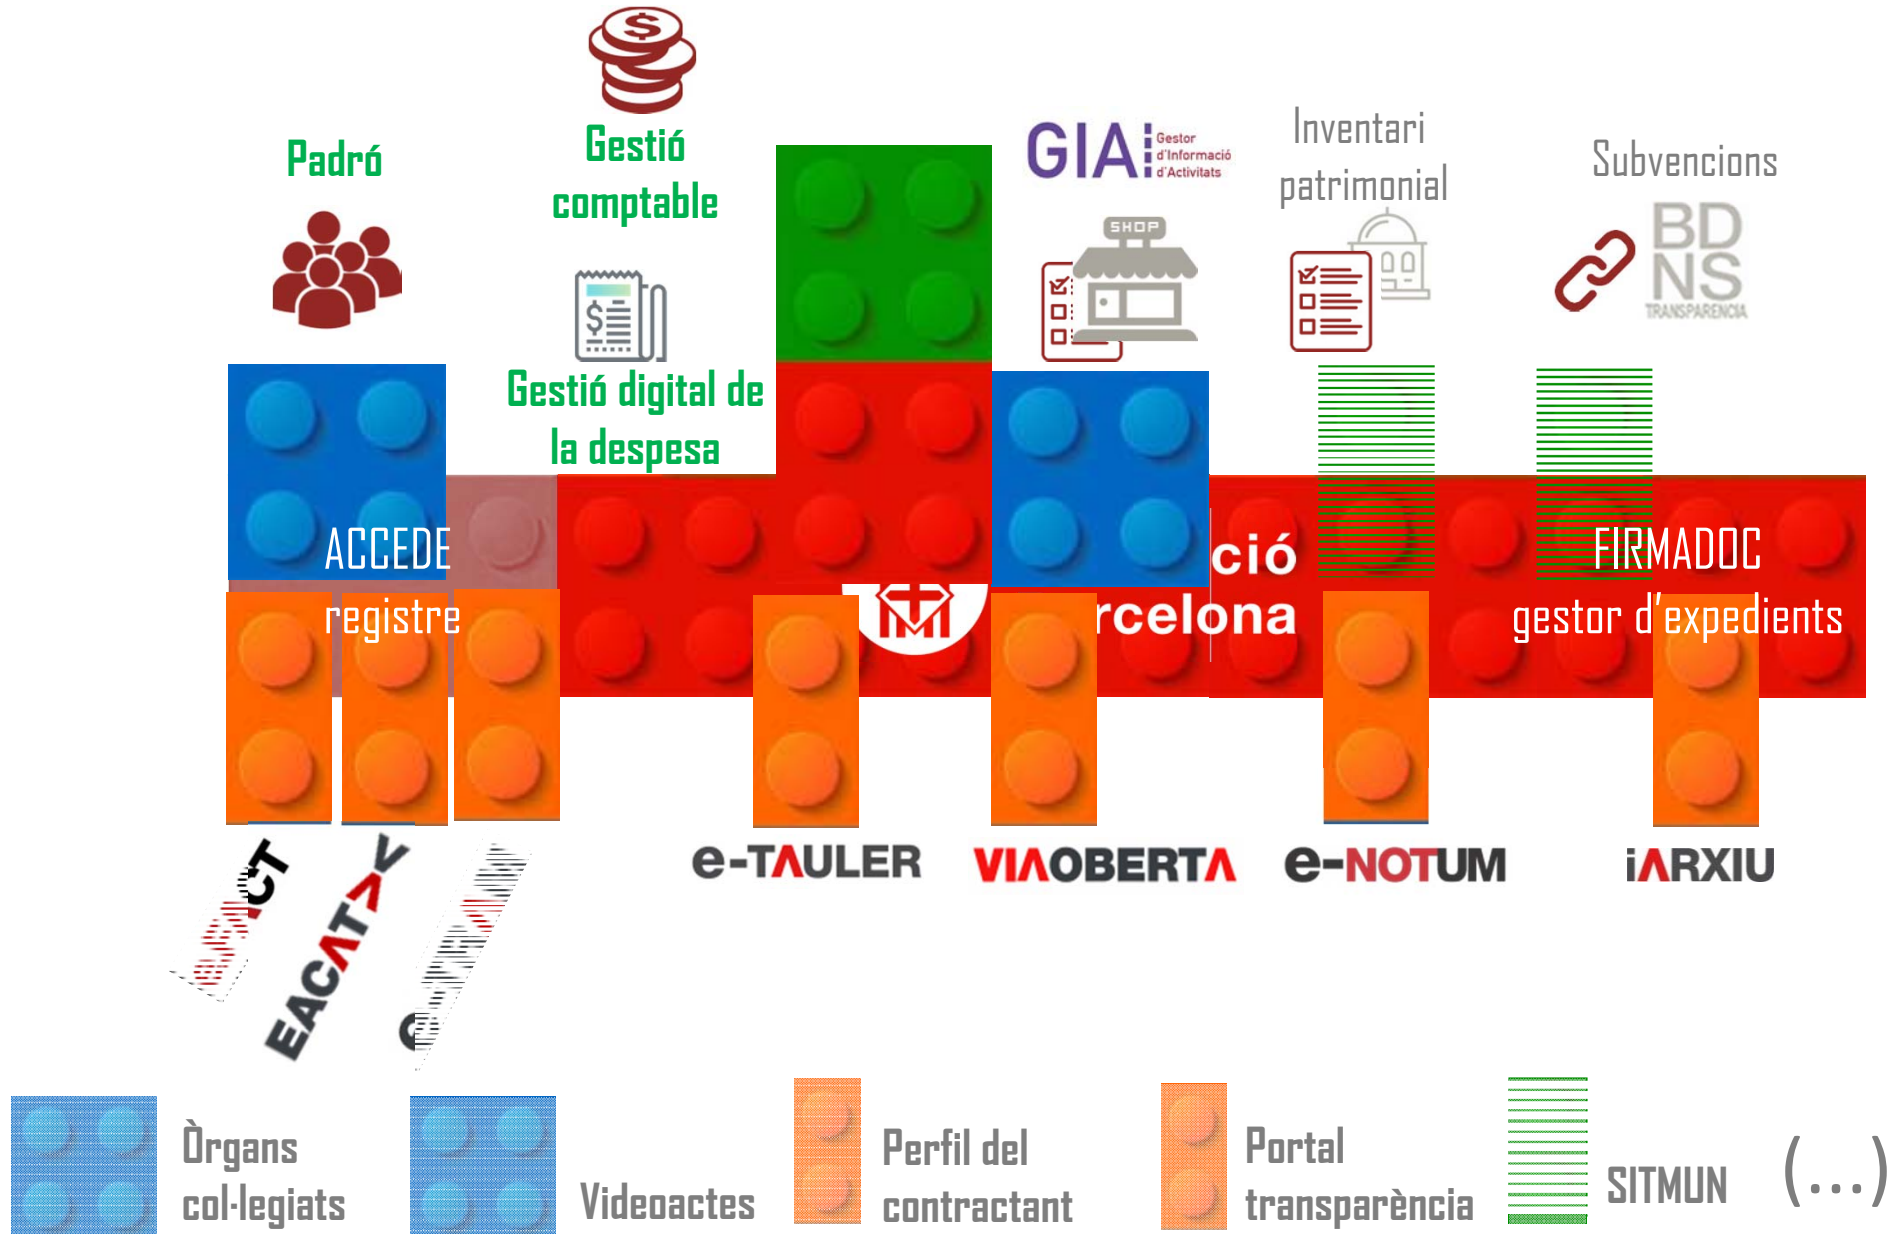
Padró

Gestió comptable

Gestió digital de la despesa

GIA Gestor d'Informació d'Activitats

SHOP

Inventari patrimonial

Subvencions

BD NS TRANSPARENCIA

ACCEDE registre

ció

rcelona

FIRMADOC gestor d'expedients

EACAT

e-TAULER

VIAOBERTA

e-NOTUM

iARXIU

Òrgans col·legiats

Videoactes

Perfil del contractant

Portal transparència

SITMUN

(...)